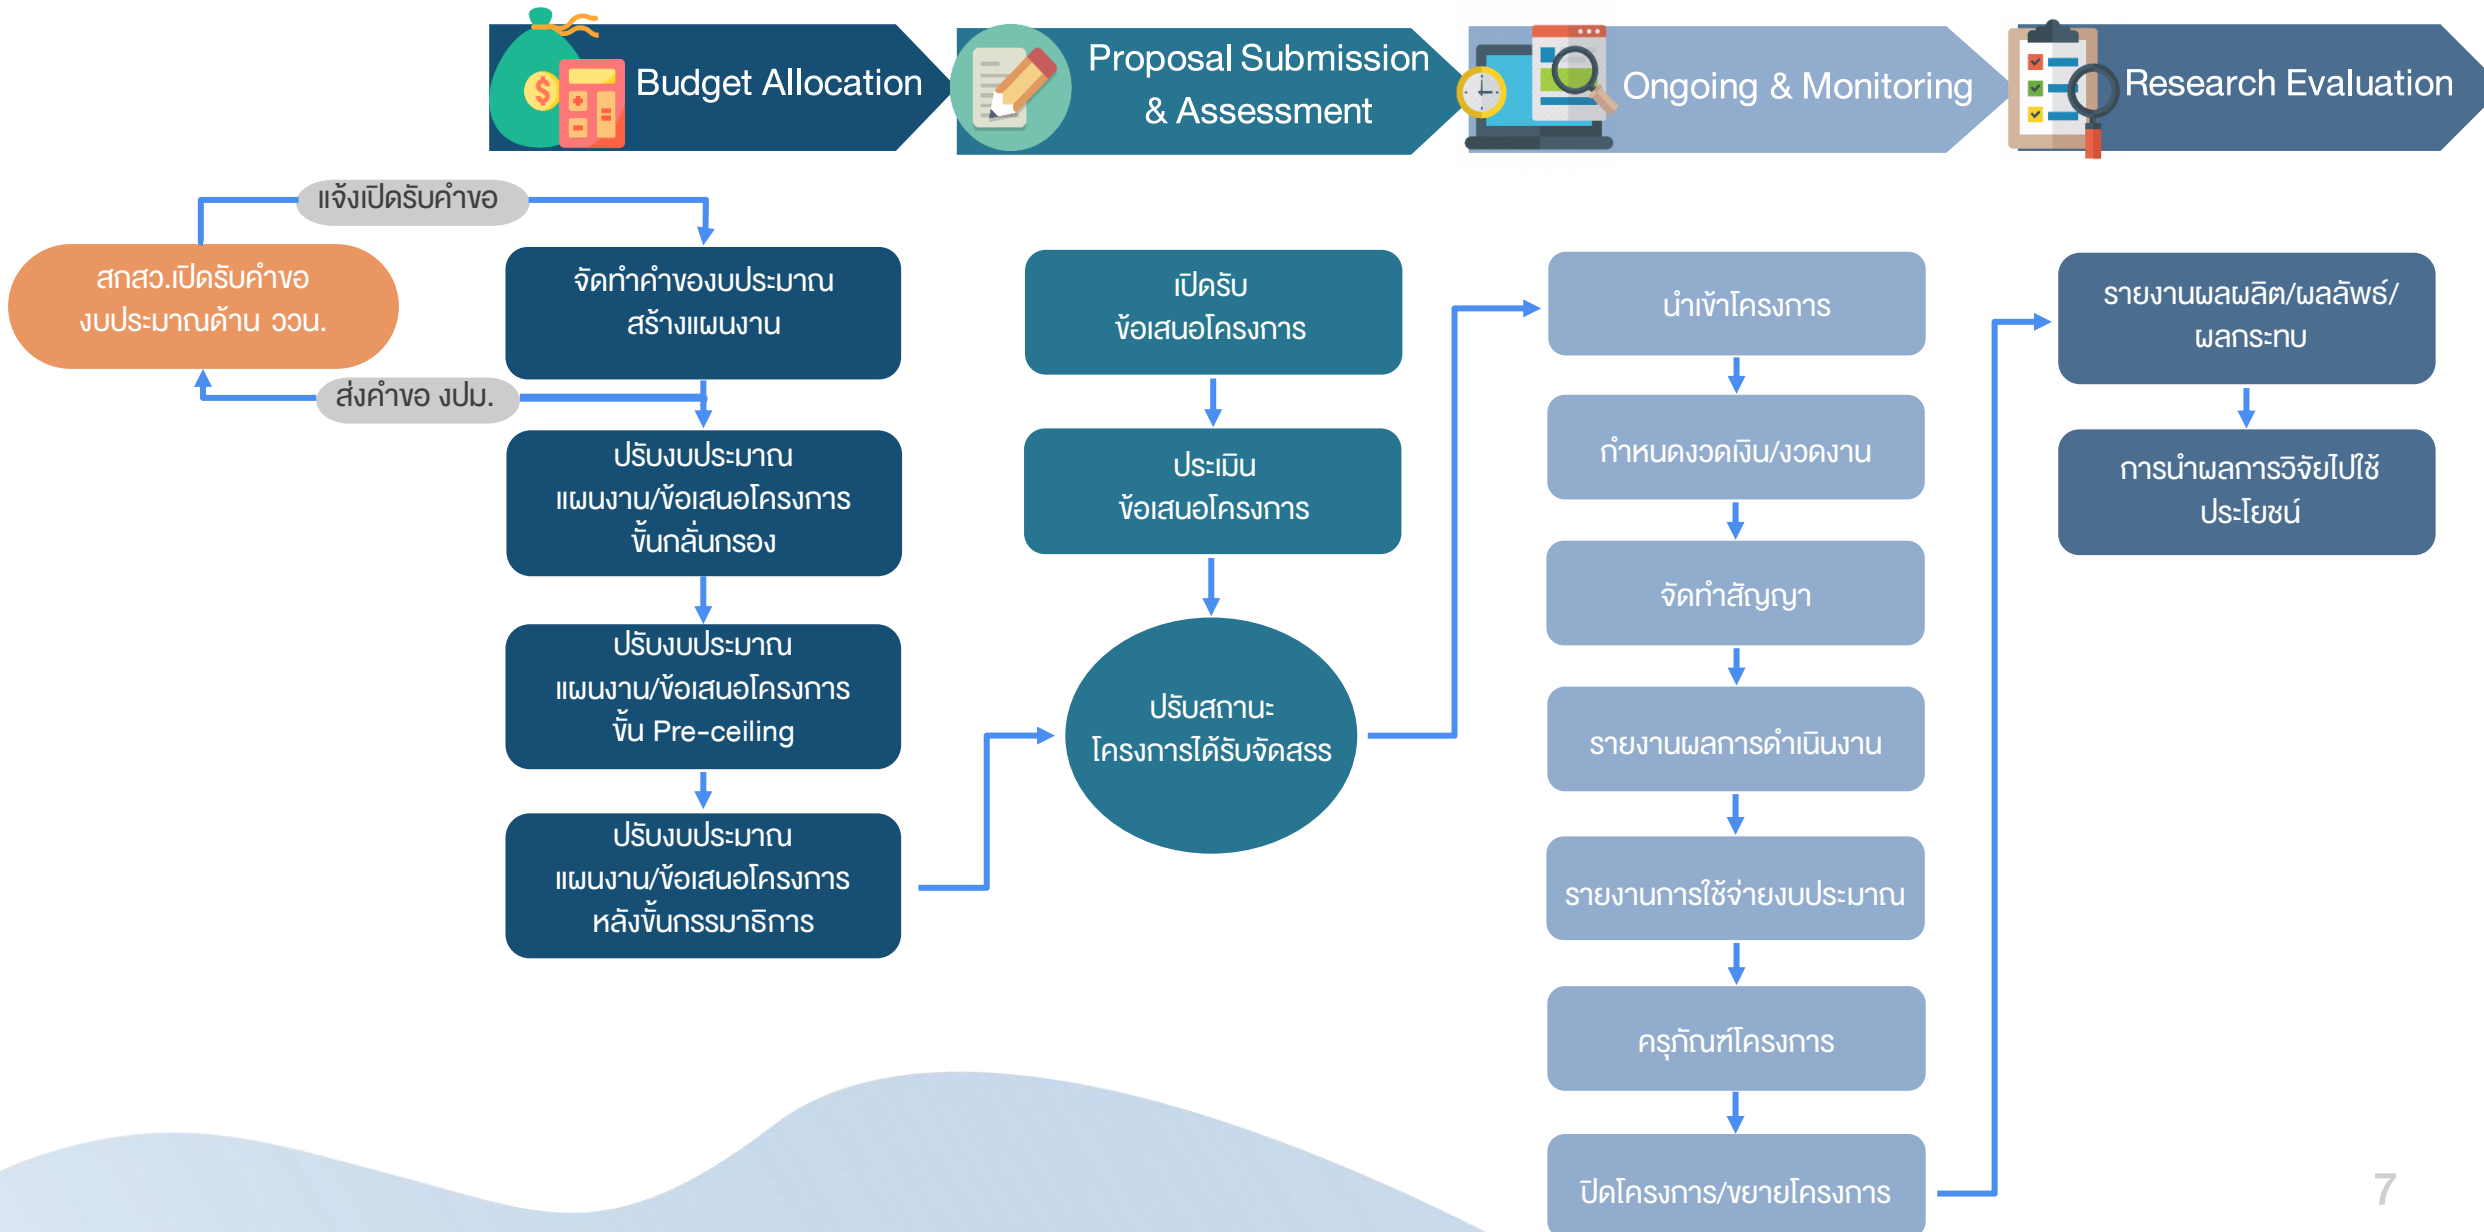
Budget Allocation

Proposal Submission & Assessment

Ongoing & Monitoring

Research Evaluation

แจ้งเปิดรับคำขอ

สกสว.เปิดรับคำขอ งบประมาณด้าน ววน.

ส่งคำขอ งปม.

จัดทำคำของบประมาณ สร้างแผนงาน

ปรับงบประมาณ แผนงาน/ข้อเสนอโครงการ ขั้นกลั่นกรอง

ปรับงบประมาณ แผนงาน/ข้อเสนอโครงการ ขั้น Pre-ceiling

ปรับงบประมาณ แผนงาน/ข้อเสนอโครงการ หลังขั้นกรรมาธิการ

เปิดรับ ข้อเสนอโครงการ

ประเมิน ข้อเสนอโครงการ

ปรับสถานะ โครงการได้รับจัดสรร

นำเข้าโครงการ

กำหนดงวดเงิน/งวดงาน

จัดทำสัญญา

รายงานผลการดำเนินงาน

รายงานการใช้จ่ายงบประมาณ

ครุภัณฑ์โครงการ

ปิดโครงการ/ขยายโครงการ

รายงานผลผลิต/ผลลัพธ์/ ผลกระทบ

การนำผลการวิจัยไปใช้ประโยชน์

7